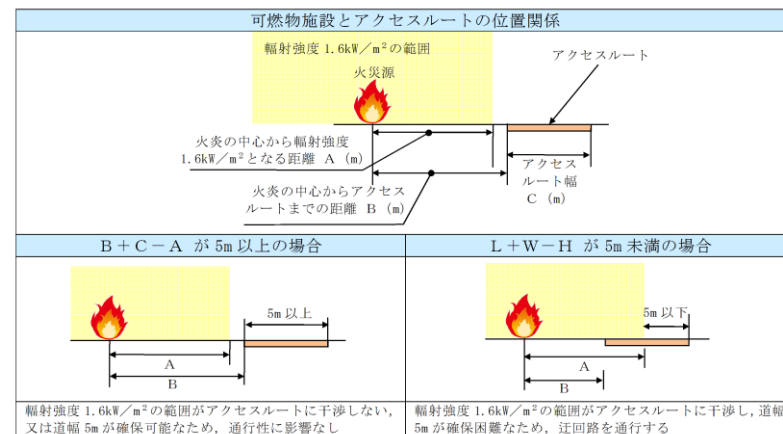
可燃物施設とアクセスルートの位置関係

輻射強度 1.6kW／m$^2$の範囲

火災源

アクセスルート

火炎の中心から輻射強度 1.6kW／m$^2$となる距離 A（m）

アクセスルート幅 C（m）

火炎の中心からアクセスルートまでの距離 B（m）

B＋C－A が 5m 以上の場合

5m 以上

A

B

L＋W－H が 5m 未満の場合

5m 以下

A

B

輻射強度 1.6kW／m$^2$の範囲がアクセスルートに干渉しない，又は道幅 5m が確保可能なため，通行性に影響なし

輻射強度 1.6kW／m$^2$の範囲がアクセスルートに干渉し，道幅 5m が確保困難なため，迂回路を通行する